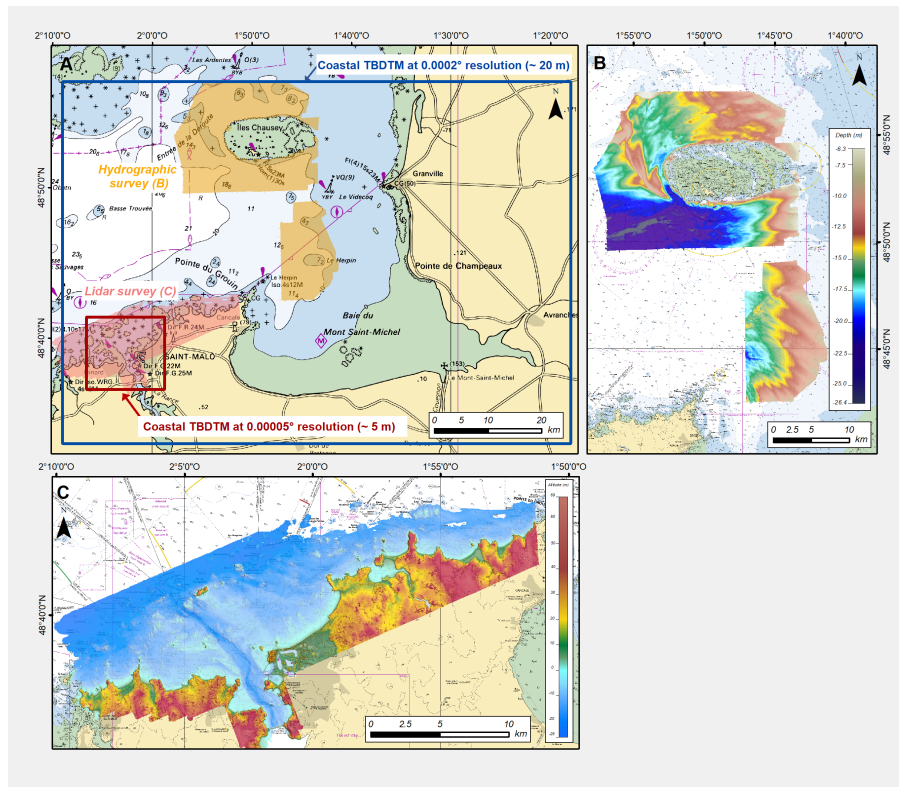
2°10'0"O 2°0'0"O 1°50'0"O 1°40'0"O 1°30'0"O 1°20'0"O

A

Coastal TBDTM at 0.0002° resolution (~ 20 m)

N

Les Ardentes

Iles Chausey

Entrée de la Déroute

Hydrographic survey (B)

Granville

48°50'0"N

Basse Trouvée

Le Videcoq

Pointe du Grouin

Le Herpin

Pointe de Champeaux

Lidar survey (C)

Cancale

Baie du Mont Saint-Michel

48°40'0"N

SAINT-MALO

Avranches

Le Mont-Saint-Michel

Coastal TBDTM at 0.00005° resolution (~ 5 m)

0 5 10 20 km

B

1°55'0"O 1°50'0"O 1°45'0"O 1°40'0"O

N

Depth (m)

-6.3
-7.5
-10.0
-12.5
-15.0
-17.5
-20.0
-22.5
-25.0
-26.4

48°55'0"N

48°50'0"N

48°45'0"N

0 2.5 5 10 km

C

2°10'0"O 2°5'0"O 2°0'0"O 1°55'0"O 1°50'0"O

N

48°40'0"N

Altitude (m)

0 2.5 5 10 km